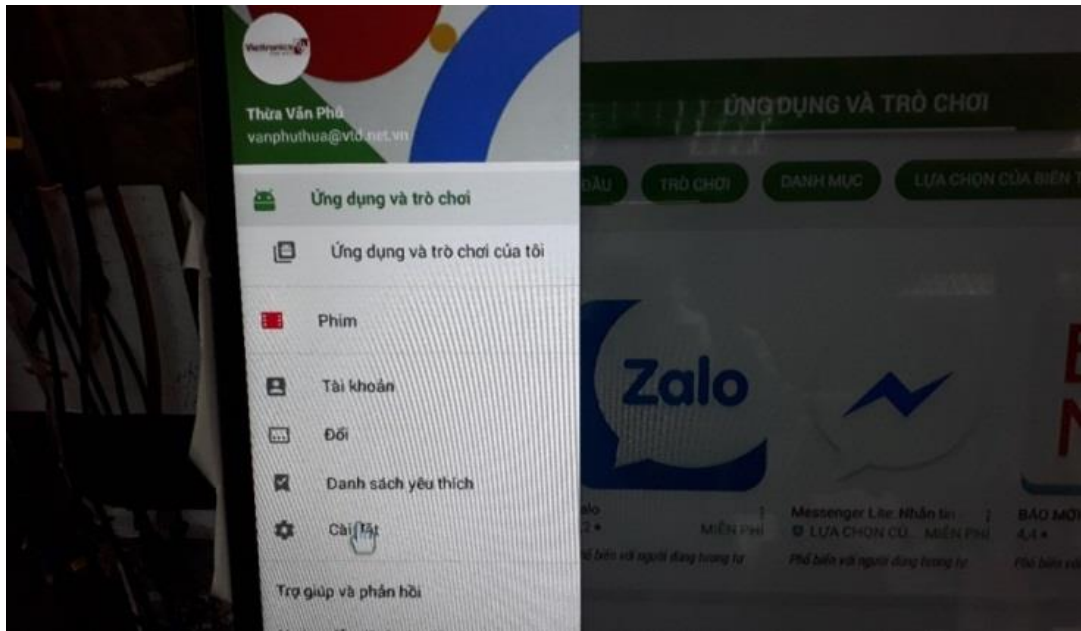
Thừa Văn Phú
vanphuthua@vtc.net.vn

Ứng dụng và trò chơi
Ứng dụng và trò chơi của tôi
Phim
Tài khoản
Đổi
Danh sách yêu thích
Cài đặt
Trợ giúp và phản hồi

ỨNG DỤNG VÀ TRÒ CHƠI
ĐẦU
TRÒ CHƠI
DANH MỤC
LỰA CHỌN CỦA BIÊN T

Zalo
alo
MIỄN PHÍ
Phổ biến với người dùng tương tự
Messenger Lite: Nhắn tin
LỰA CHỌN CỦ
MIỄN PHÍ
Phổ biến với người dùng tương tự
BÁO MỚI
4,4
Phổ biến với